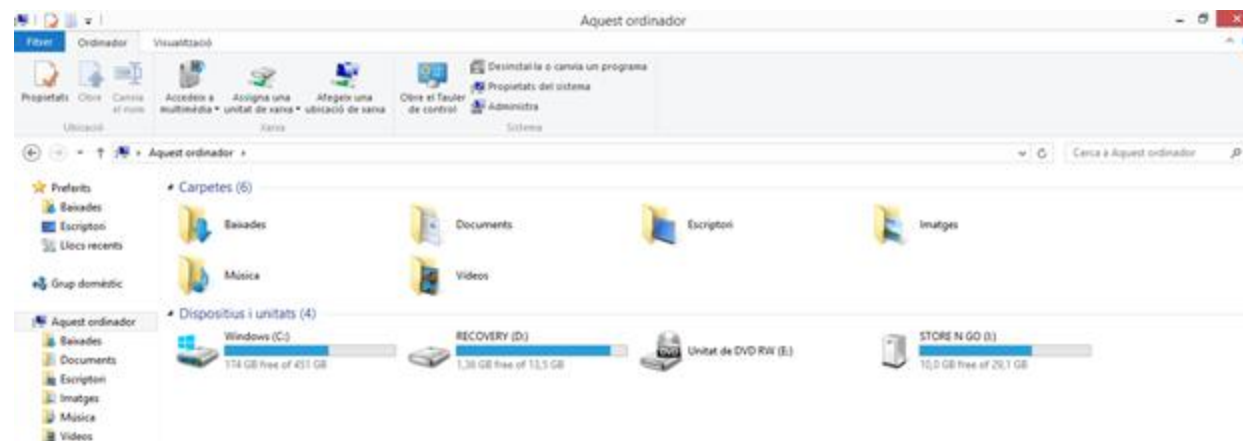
Aquest ordinador

Fitxer | Ordinador | Visualització

Propietats | Obre | Canvia el nom
Ubicació

Accedeix a multimèdia | Assigna una unitat de xarxa | Afegeix una ubicació de xarxa
Xarxa

Obre el Tauler de control | Desinstal·la o canvia un programa | Propietats del sistema | Administra
Sistema

Aquest ordinador

Cerca a Aquest ordinador

Preferits
Baixades
Escriptori
Llocs recents

Grup domèstic

Aquest ordinador
Baixades
Documents
Escriptori
Imatges
Música
Vídeos

Carpetes (6)

Baixades
Documents
Escriptori
Imatges
Música
Vídeos

Dispositius i unitats (4)

Windows (C:)
174 GB free of 451 GB

RECOVERY (D:)
1,36 GB free of 13,5 GB

Unitat de DVD RW (E:)

STORE N GO (I:)
10,0 GB free of 29,1 GB